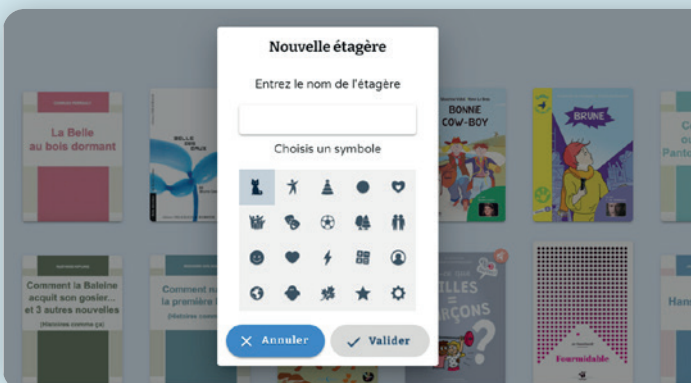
Nouvelle étagère

Entrez le nom de l'étagère

Choisis un symbole

Annuler

Valider

La Belle au bois dormant

BELLE DES EAUX

BONNIE COW-BOY

BRUNE

Comment la Baleine acquit son gosier... et 3 autres nouvelles

(Histoires comme ça)

Comment n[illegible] la première l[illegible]

(Histoires comm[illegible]

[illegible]ILLES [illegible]ARÇONS

Formidable

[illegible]